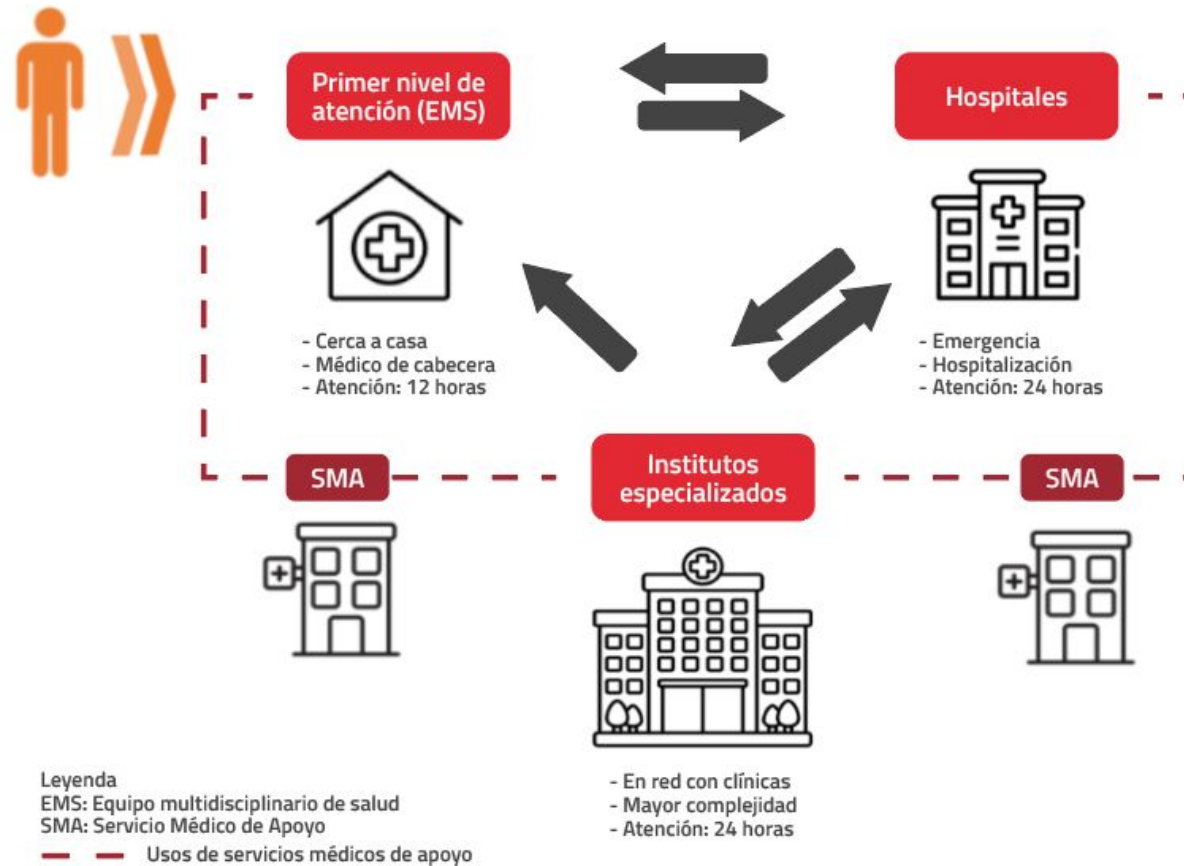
Primer nivel de atención (EMS)

Hospitales

- Cerca a casa
- Médico de cabecera
- Atención: 12 horas

- Emergencia
- Hospitalización
- Atención: 24 horas

SMA

Institutos especializados

SMA

- En red con clínicas
- Mayor complejidad
- Atención: 24 horas

Leyenda
EMS: Equipo multidisciplinario de salud
SMA: Servicio Médico de Apoyo
Usos de servicios médicos de apoyo